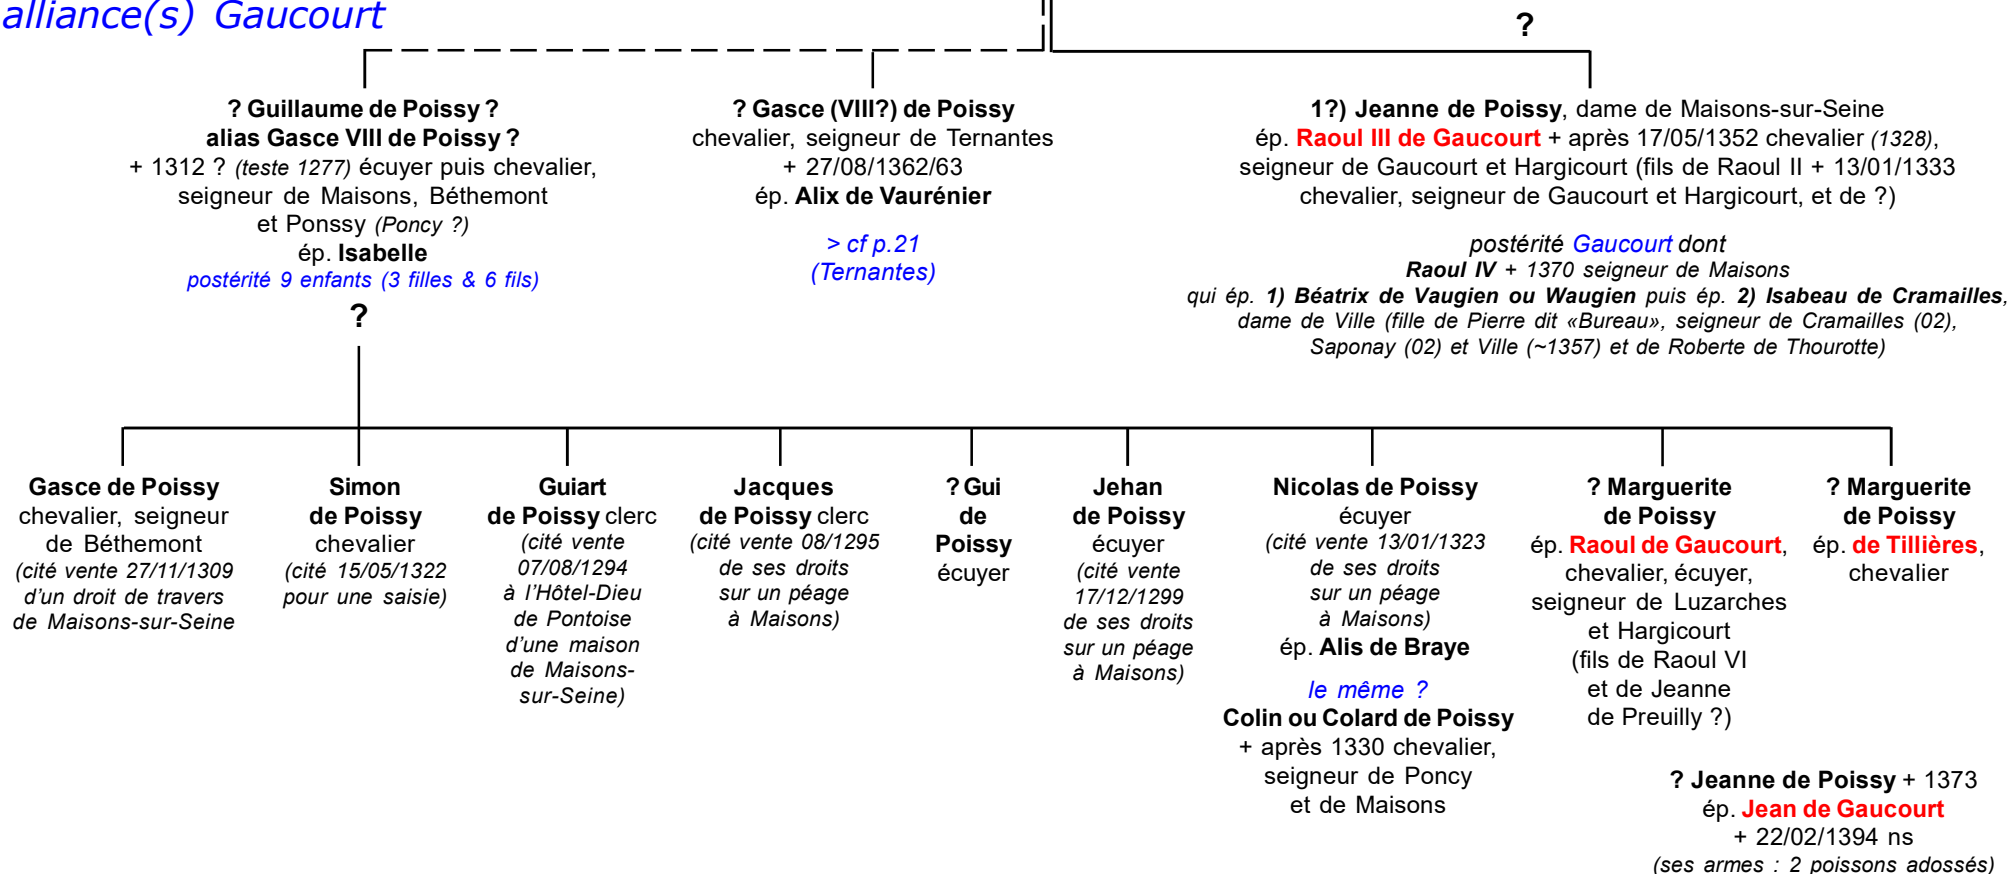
alliance(s) Gaucourt

?

? Guillaume de Poissy ? alias Gasce VIII de Poissy ? + 1312 ? (teste 1277) écuyer puis chevalier, seigneur de Maisons, Béthemont et Ponssy (Poncy ?) ép. Isabelle
postérité 9 enfants (3 filles & 6 fils)

?

? Gasce (VIII?) de Poissy chevalier, seigneur de Ternantes + 27/08/1362/63 ép. Alix de Vaurénier

> cf p.21 (Ternantes)

1?) Jeanne de Poissy, dame de Maisons-sur-Seine ép. Raoul III de Gaucourt + après 17/05/1352 chevalier (1328), seigneur de Gaucourt et Hargicourt (fils de Raoul II + 13/01/1333 chevalier, seigneur de Gaucourt et Hargicourt, et de ?)

postérité Gaucourt dont
Raoul IV + 1370 seigneur de Maisons qui ép. 1) Béatrix de Vaugien ou Waugien puis ép. 2) Isabeau de Cramailles, dame de Ville (fille de Pierre dit «Bureau», seigneur de Cramailles (02), Saponay (02) et Ville (~1357) et de Roberte de Thourotte)

Gasce de Poissy chevalier, seigneur de Béthemont (cité vente 27/11/1309 d'un droit de travers de Maisons-sur-Seine

Simon de Poissy chevalier (cité 15/05/1322 pour une saisie)

Guiart de Poissy clerc (cité vente 07/08/1294 à l'Hôtel-Dieu de Pontoise d'une maison de Maisons-sur-Seine)

Jacques de Poissy clerc (cité vente 08/1295 de ses droits sur un péage à Maisons)

? Gui de Poissy écuyer

Jehan de Poissy écuyer (cité vente 17/12/1299 de ses droits sur un péage à Maisons)

Nicolas de Poissy écuyer (cité vente 13/01/1323 de ses droits sur un péage à Maisons) ép. Alis de Braye

le même ?
Colin ou Colard de Poissy + après 1330 chevalier, seigneur de Poncy et de Maisons

? Marguerite de Poissy ép. Raoul de Gaucourt, chevalier, écuyer, seigneur de Luzarches et Hargicourt (fils de Raoul VI et de Jeanne de Preuilly ?)

? Marguerite de Poissy ép. de Tillières, chevalier

? Jeanne de Poissy + 1373 ép. Jean de Gaucourt + 22/02/1394 ns (ses armes : 2 poissons adossés)